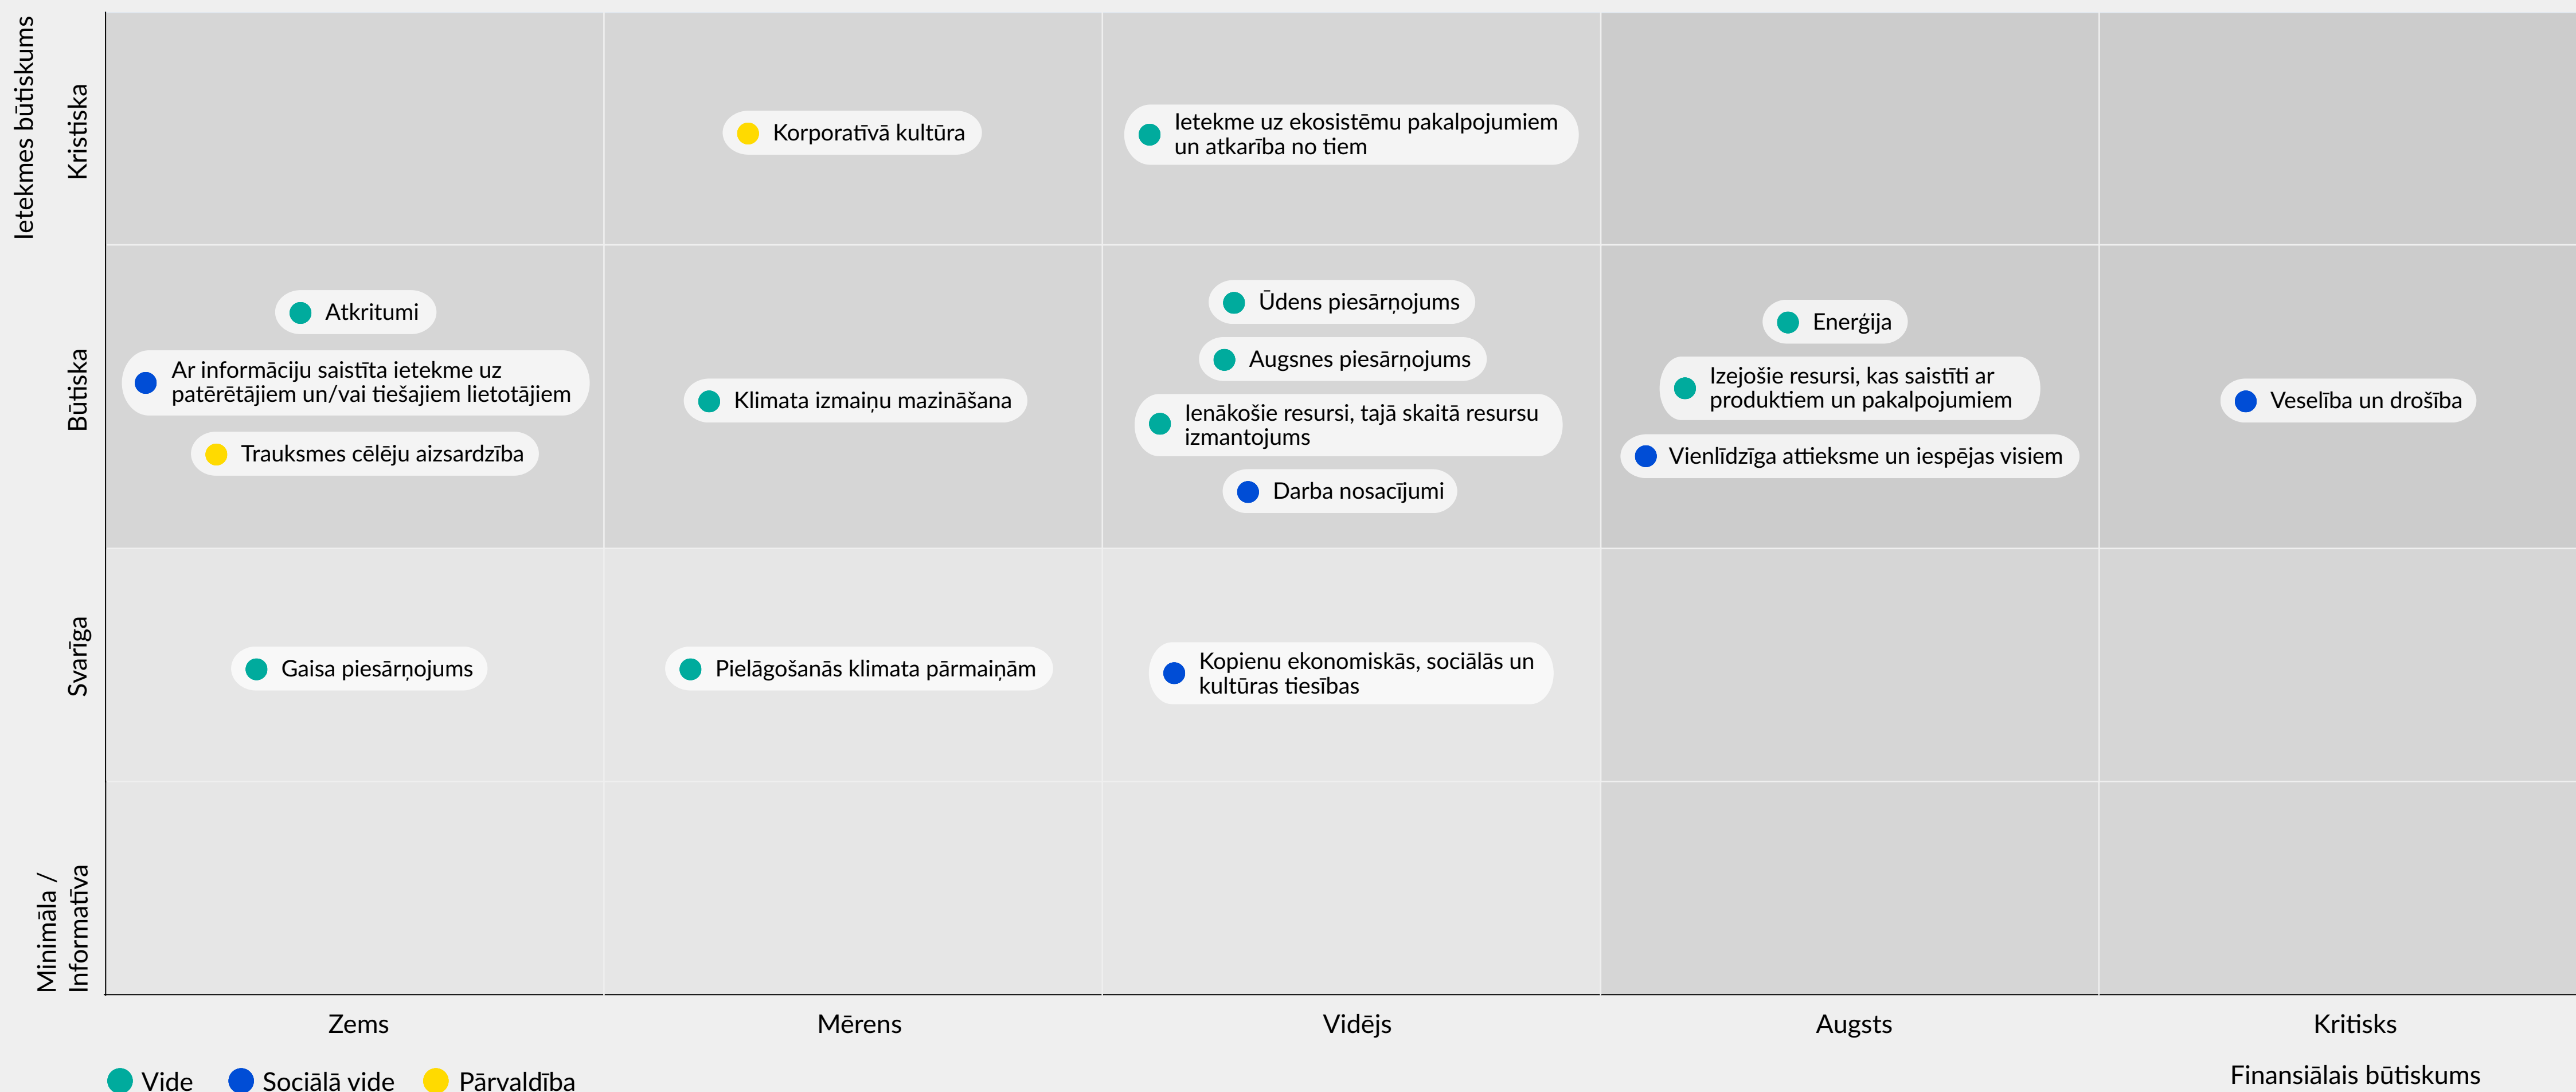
Ietekmes būtiskums

Kristiska

Korporatīvā kultūra

Ietekme uz ekosistēmu pakalpojumiem un atkarība no tiem

Būtiska

Atkritumi

Ar informāciju saistīta ietekme uz patērētājiem un/vai tiešajiem lietotājiem

Trauksmes cēlēju aizsardzība

Klimata izmaiņu mazināšana

Ūdens piesārņojums

Augsnes piesārņojums

Ienākošie resursi, tajā skaitā resursu izmantojums

Darba nosacījumi

Enerģija

Izejošie resursi, kas saistīti ar produktiem un pakalpojumiem

Vienlīdzīga attieksme un iespējas visiem

Veselība un drošība

Svarīga

Gaisa piesārņojums

Pielāgošanās klimata pārmaiņām

Kopienu ekonomiskās, sociālās un kultūras tiesības

Minimāla / Informatīva

Zems

Mērens

Vidējs

Augsts

Kritisks

Finansiālais būtiskums

Vide Sociālā vide Pārvaldība